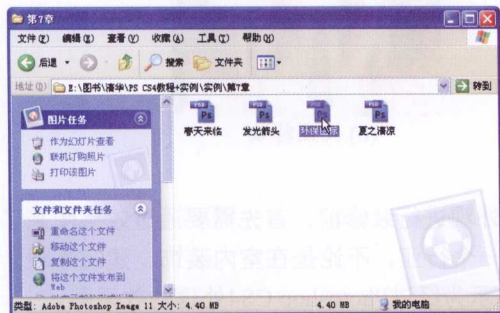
第7章

文件(F) 编辑(E) 查看(V) 收藏(A) 工具(T) 帮助(H)

后退 搜索 文件夹

地址(D) E:\图书\清华\PS CS4教程+实例\实例\第7章 转到

图片任务
作为幻灯片查看
联机订购照片
打印这些图片

文件和文件夹任务
重命名这个文件
移动这个文件
复制这个文件
将这个文件发布到Web

PSD 春天来临
PSD 发光鹤头
PSD 环保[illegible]
PSD 夏之清凉

类型: Adobe Photoshop Image 11 大小: 4.40 MB 4.40 MB 我的电脑